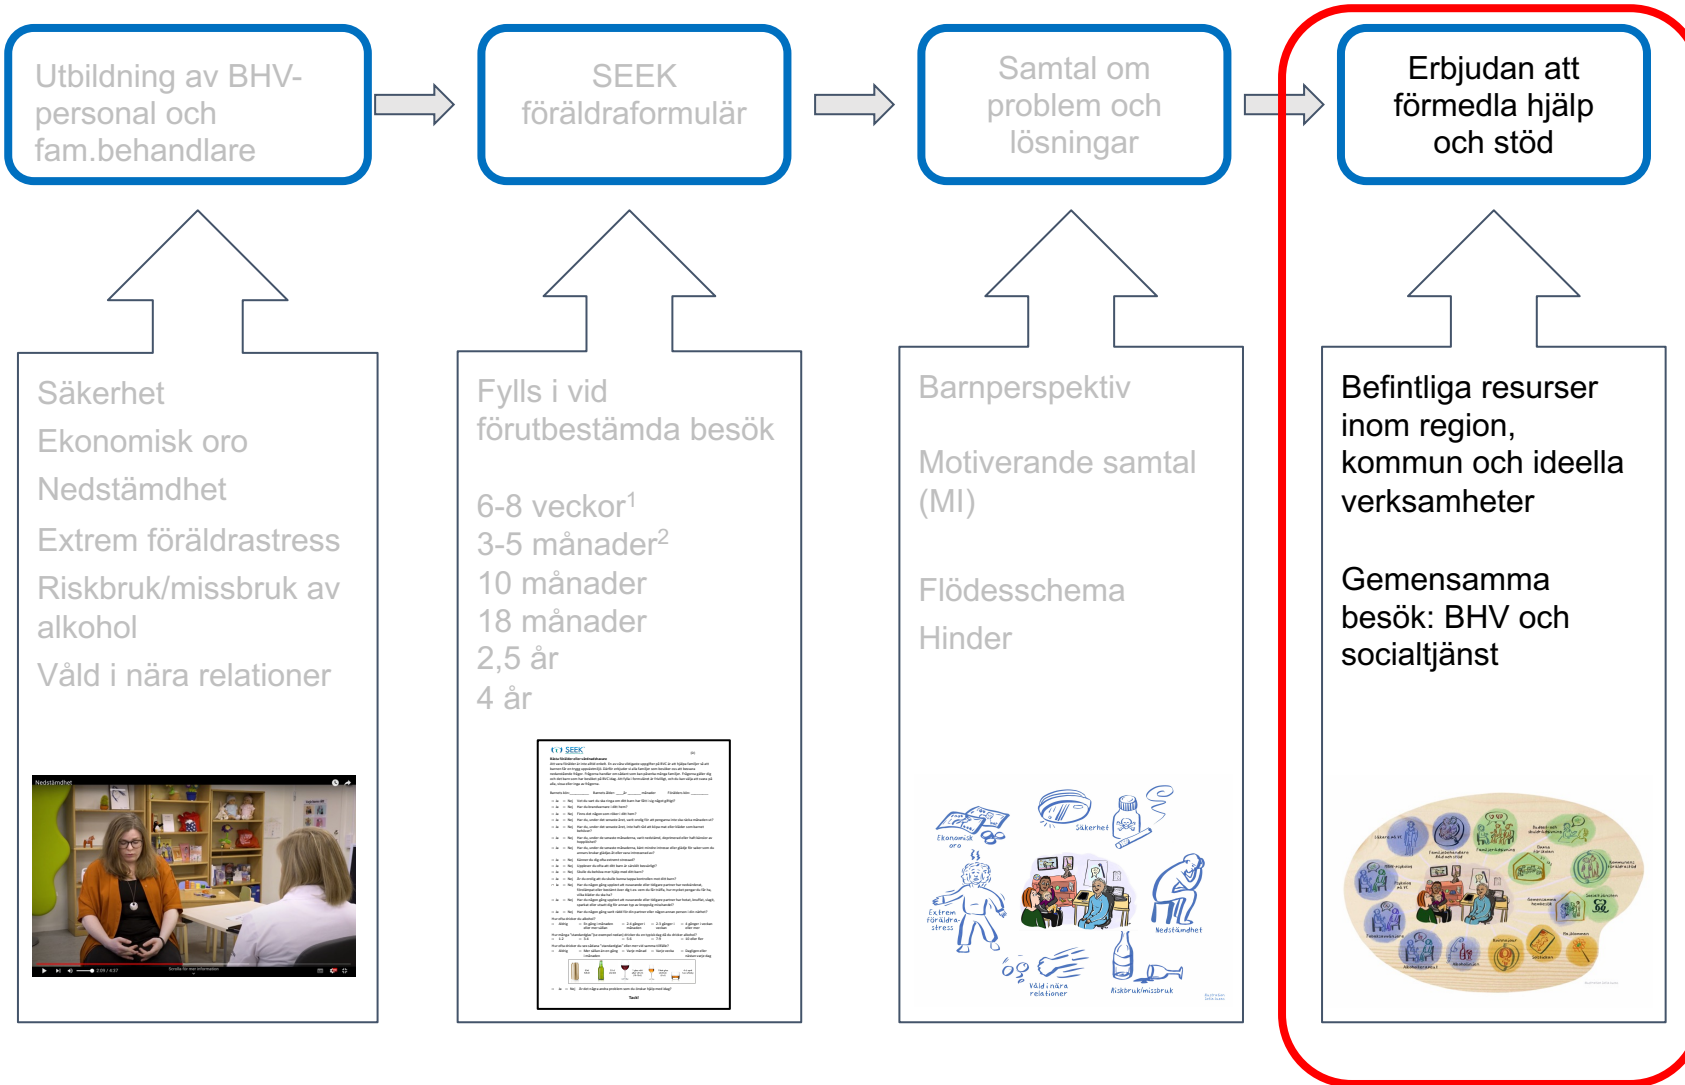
Utbildning av BHV-personal och fam.behandlare

SEEK föräldraformulär

Samtal om problem och lösningar

Erbjudan att förmedla hjälp och stöd

Säkerhet
Ekonomisk oro
Nedstämdhet
Extrem föräldrastress
Riskbruk/missbruk av alkohol
Våld i nära relationer

Nedstämdhet

Fylls i vid förutbestämda besök

6-8 veckor$^1$
3-5 månader$^2$
10 månader
18 månader
2,5 år
4 år

SEEK

Barnperspektiv

Motiverande samtal (MI)

Flödesschema

Hinder

Ekonomisk oro
Säkerhet
Extrem föräldra-stress
Nedstämdhet
Våld i nära relationer
Riskbruk/missbruk

Befintliga resurser inom region, kommun och ideella verksamheter

Gemensamma besök: BHV och socialtjänst